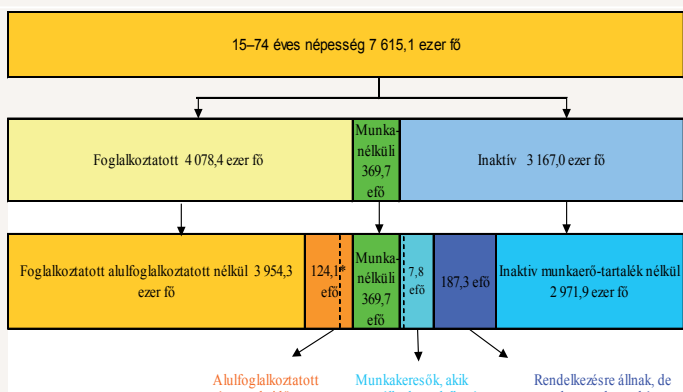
15–74 éves népesség 7 615,1 ezer fő

Foglalkoztatott 4 078,4 ezer fő

Munkanélküli 369,7 efő

Inaktív 3 167,0 ezer fő

Foglalkoztatott alulfoglalkoztatott nélkül 3 954,3 ezer fő

124,1* efő

Munkanélküli 369,7 efő

7,8 efő

187,3 efő

Inaktív munkaerő-tartalék nélkül 2 971,9 ezer fő

Alulfoglalkoztatott

Munkakeresők, akik

Rendelkezésre állnak, de